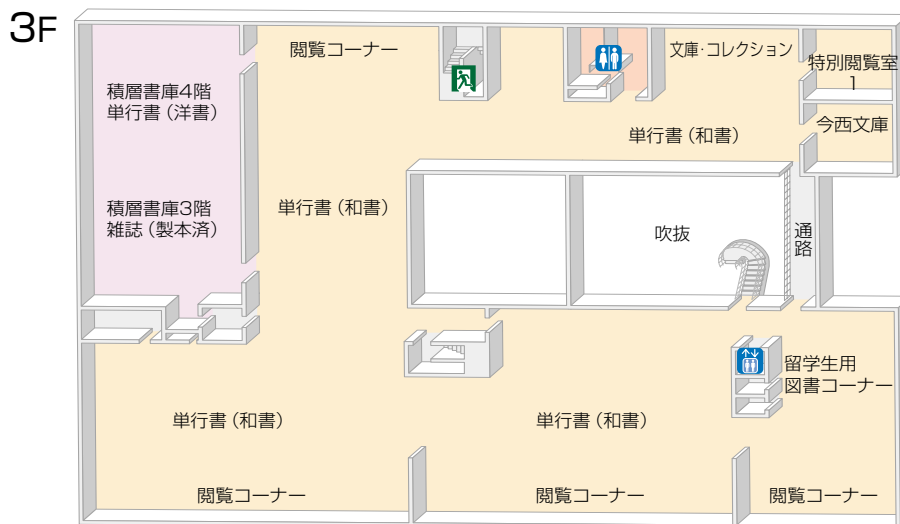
3F

閲覧コーナー

文庫･コレクション

特別閲覧室 1

積層書庫4階 単行書（洋書）

単行書（和書）

今西文庫

積層書庫3階 雑誌（製本済）

単行書（和書）

吹抜

通路

留学生用 図書コーナー

単行書（和書）

単行書（和書）

閲覧コーナー

閲覧コーナー

閲覧コーナー